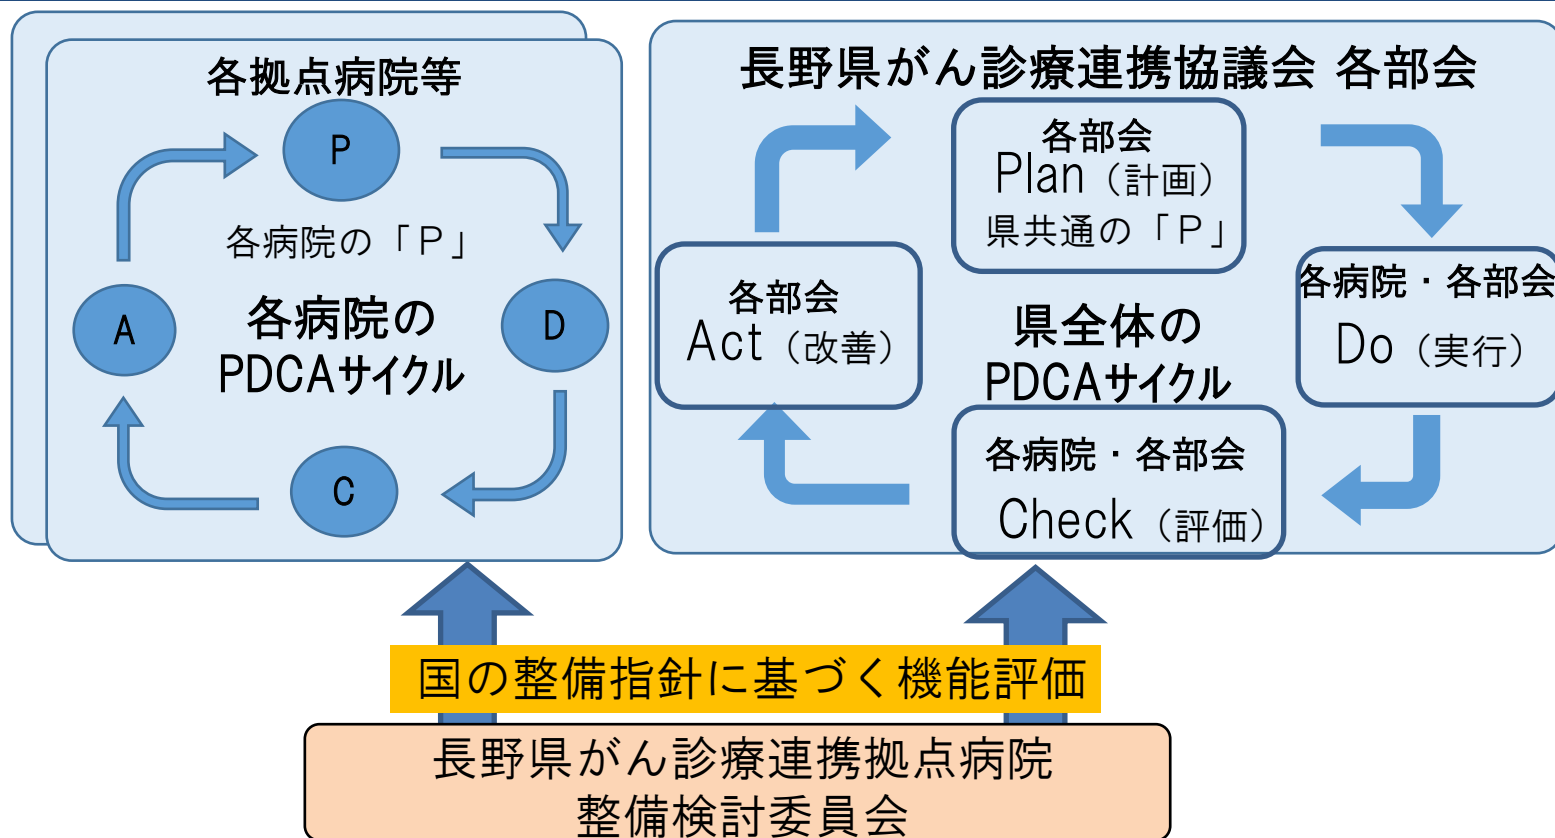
各拠点病院等

P

各病院の「P」

A

各病院の
PDCAサイクル

D

C

長野県がん診療連携協議会 各部会

各部会
Plan（計画）
県共通の「P」

各部会
Act（改善）

県全体の
PDCAサイクル

各病院・各部会
Do（実行）

各病院・各部会
Check（評価）

国の整備指針に基づく機能評価

長野県がん診療連携拠点病院
整備検討委員会